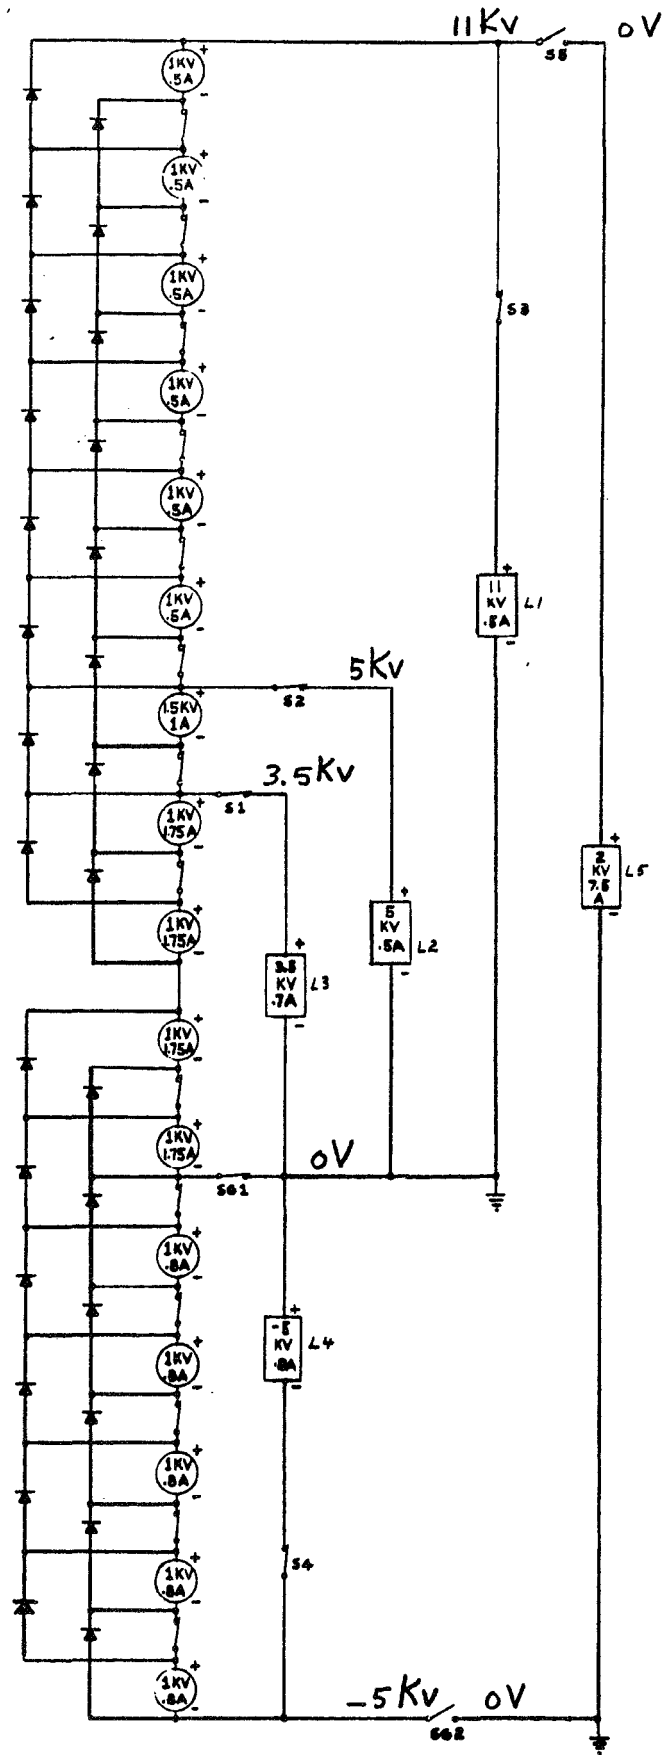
11Kv
0V
S5
1KV .5A
1KV .5A
1KV .5A
1KV .5A
1KV .5A
1KV .5A
S3
11 KV .5A
L1
5Kv
1.5KV 1A
S2
3.5Kv
S1
1KV 1.75A
1KV 1.75A
5 KV .5A
L2
2 KV 7.5 A
L5
3.5 KV .7A
L3
1KV 1.75A
1KV 1.75A
0V
SG1
1KV .8A
1KV .8A
-5 KV .8A
L4
1KV .8A
1KV .8A
S4
1KV .8A
-5Kv
0V
SG2